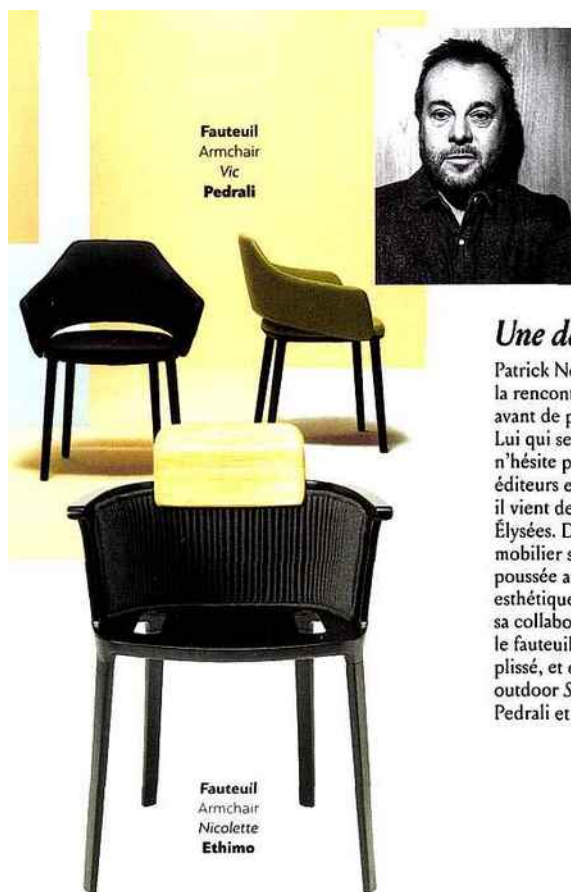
Fauteuil
Armchair
*Vic*
**Pedrali**

*Une d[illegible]*

Patrick N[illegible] la rencont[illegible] avant de p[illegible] Lui qui se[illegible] n'hésite p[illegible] éditeurs e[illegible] il vient de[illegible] Élysées. D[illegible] mobilier s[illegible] poussée a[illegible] esthétique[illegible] sa collabo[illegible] le fauteuil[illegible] plissé, et e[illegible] outdoor S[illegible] Pedrali et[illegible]

Fauteuil
Armchair
*Nicolette*
**Ethimo**